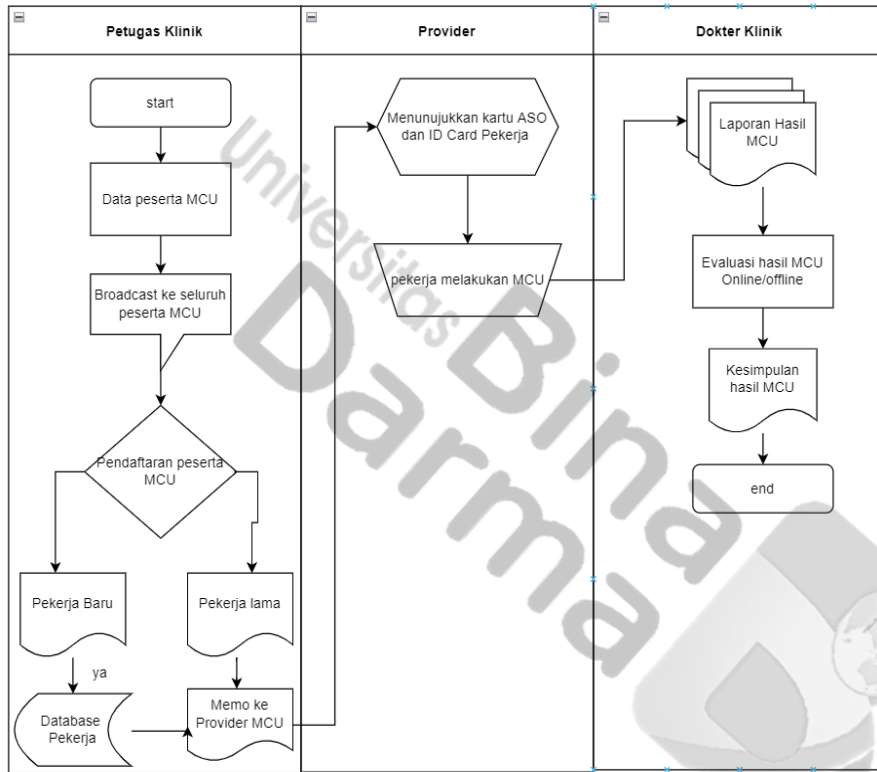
Petugas Klinik

Provider

Dokter Klinik

start

Data peserta MCU

Broadcast ke seluruh peserta MCU

Pendaftaran peserta MCU

Pekerja Baru

Pekerja lama

ya

Database Pekerja

Memo ke Provider MCU

Menunujukkan kartu ASO dan ID Card Pekerja

pekerja melakukan MCU

Laporan Hasil MCU

Evaluasi hasil MCU Online/offline

Kesimpulan hasil MCU

end

Universitas Bina Darma